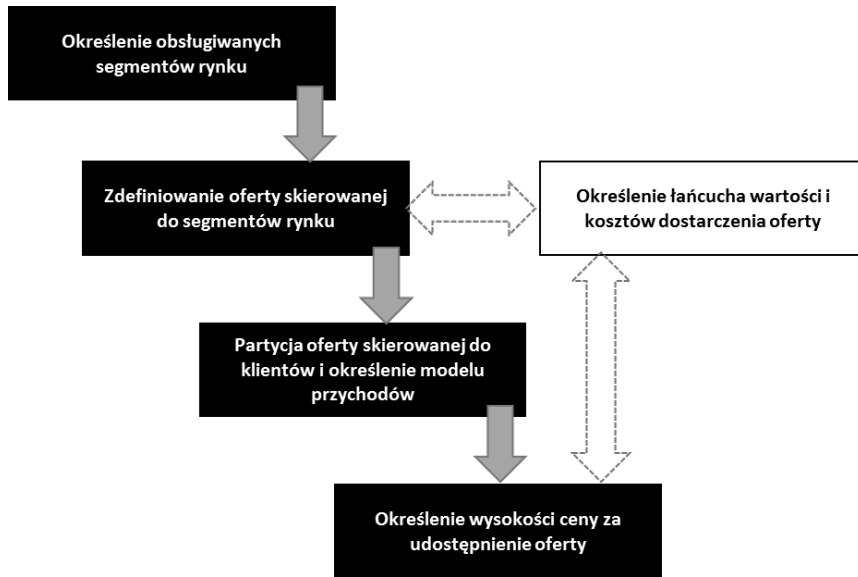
Określenie obsługiwanych segmentów rynku

Zdefiniowanie oferty skierowanej do segmentów rynku

Określenie łańcucha wartości i kosztów dostarczenia oferty

Partycja oferty skierowanej do klientów i określenie modelu przychodów

Określenie wysokości ceny za udostępnienie oferty